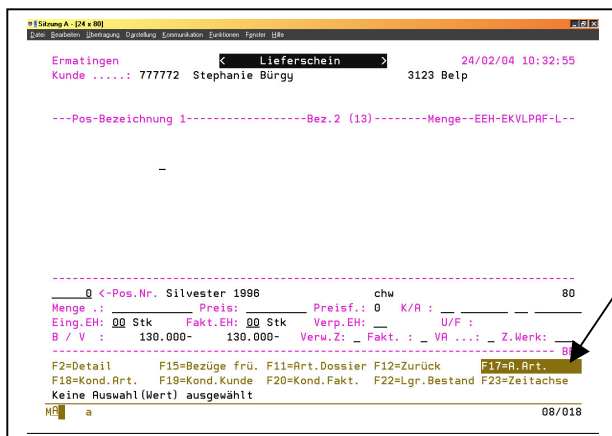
Sitzung A - [24 x 80]
Datei Bearbeiten Übertragung Darstellung Kommunikation Funktionen Fenster Hilfe

Ermatingen < Lieferschein > 24/02/04 10:32:55
Kunde .....: 777772 Stephanie Bürgy 3123 Belp

---Pos-Bezeichnung 1------------------Bez.2 (13)--------Menge--EEH-EKVLPAF-L--

_

0 <-Pos.Nr. Silvester 1996 chw 80
Menge .: Preis: Preisf.: 0 K/A : __
Eing.EH: 00 Stk Fakt.EH: 00 Stk Verp.EH: __ U/F :
B / V : 130.000- 130.000- Verw.Z: _ Fakt. : _ VA ...: _ Z.Werk: __
B
F2=Detail F15=Bezüge frü. F11=Art.Dossier F12=Zurück F17=A.Art.
F18=Kond.Art. F19=Kond.Kunde F20=Kond.Fakt. F22=Lgr.Bestand F23=Zeitachse
Keine Auswahl(Wert) ausgewählt
MA a 08/018